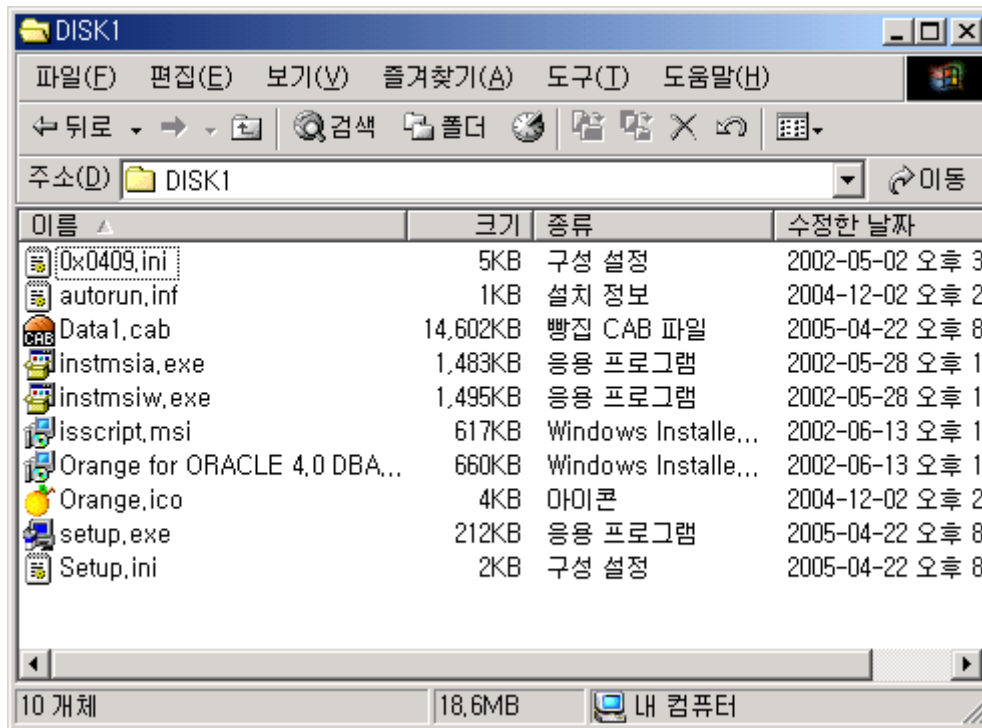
DISK1

파일(F) 편집(E) 보기(V) 즐겨찾기(A) 도구(T) 도움말(H)

뒤로 검색 폴더

주소(D) DISK1 이동

| 이름 | 크기 | 종류 | 수정한 날짜 |
|---|---|---|---|
| 0x0409.ini | 5KB | 구성 설정 | 2002-05-02 오후 3 |
| autorun.inf | 1KB | 설치 정보 | 2004-12-02 오후 2 |
| Data1.cab | 14,602KB | 빵집 CAB 파일 | 2005-04-22 오후 8 |
| instmsia.exe | 1,483KB | 응용 프로그램 | 2002-05-28 오후 1 |
| instmsiw.exe | 1,495KB | 응용 프로그램 | 2002-05-28 오후 1 |
| isscript.msi | 617KB | Windows Installe... | 2002-06-13 오후 1 |
| Orange for ORACLE 4.0 DBA... | 660KB | Windows Installe... | 2002-06-13 오후 1 |
| Orange.ico | 4KB | 아이콘 | 2004-12-02 오후 2 |
| setup.exe | 212KB | 응용 프로그램 | 2005-04-22 오후 8 |
| Setup.ini | 2KB | 구성 설정 | 2005-04-22 오후 8 |

10 개체 18.6MB 내 컴퓨터